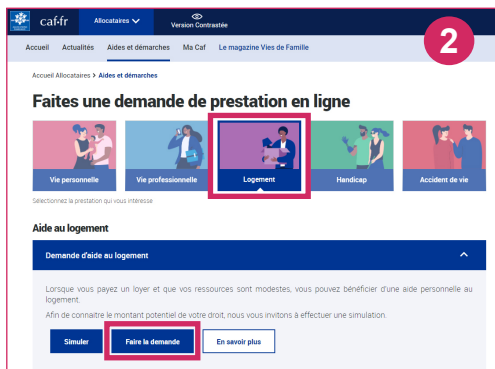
caf.fr Allocataires Version Contrastée

Accueil Actualités Aides et démarches Ma Caf Le magazine Vies de Famille

2

Accueil Allocataires > Aides et démarches

Faites une demande de prestation en ligne

Vie personnelle
Vie professionnelle
Logement
Handicap
Accident de vie

Sélectionnez la prestation qui vous intéresse

Aide au logement

Demande d'aide au logement

Lorsque vous payez un loyer et que vos ressources sont modestes, vous pouvez bénéficier d'une aide personnelle au logement.

Afin de connaître le montant potentiel de votre droit, nous vous invitons à effectuer une simulation.

Simuler
Faire la demande
En savoir plus